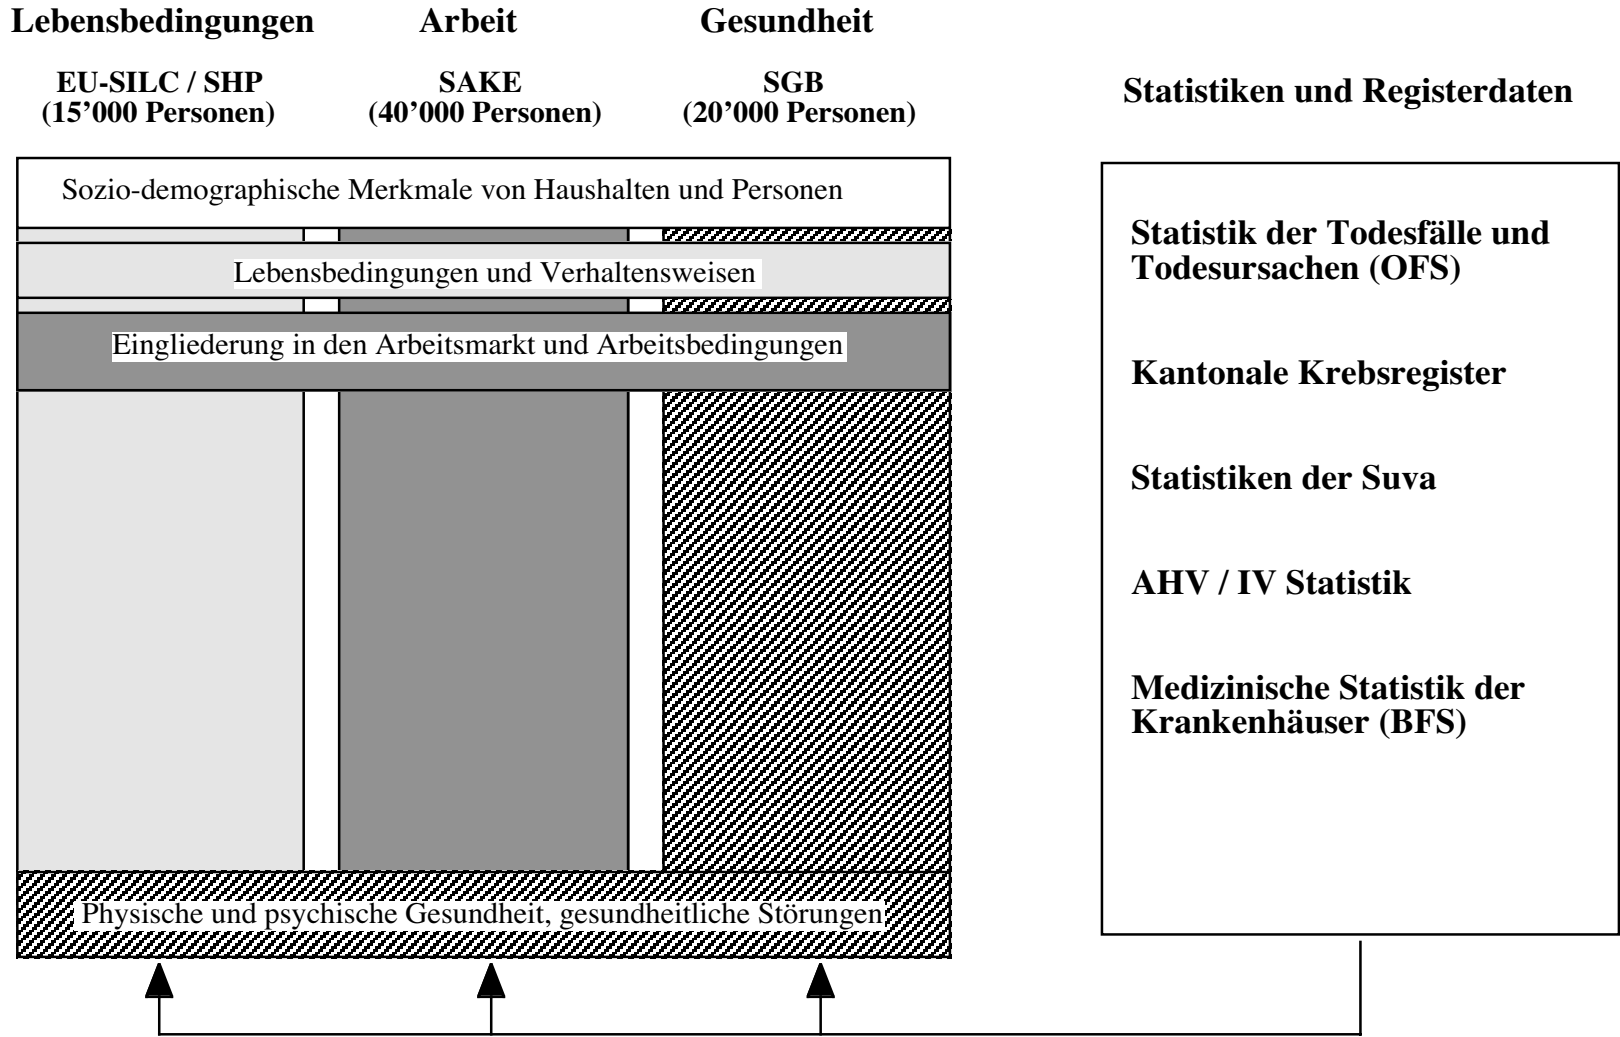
Lebensbedingungen

EU-SILC / SHP
(15’000 Personen)

Arbeit

SAKE
(40’000 Personen)

Gesundheit

SGB
(20’000 Personen)

Sozio-demographische Merkmale von Haushalten und Personen

Lebensbedingungen und Verhaltensweisen

Eingliederung in den Arbeitsmarkt und Arbeitsbedingungen

Physische und psychische Gesundheit, gesundheitliche Störungen

Statistiken und Registerdaten

Statistik der Todesfälle und Todesursachen (OFS)

Kantonale Krebsregister

Statistiken der Suva

AHV / IV Statistik

Medizinische Statistik der Krankenhäuser (BFS)